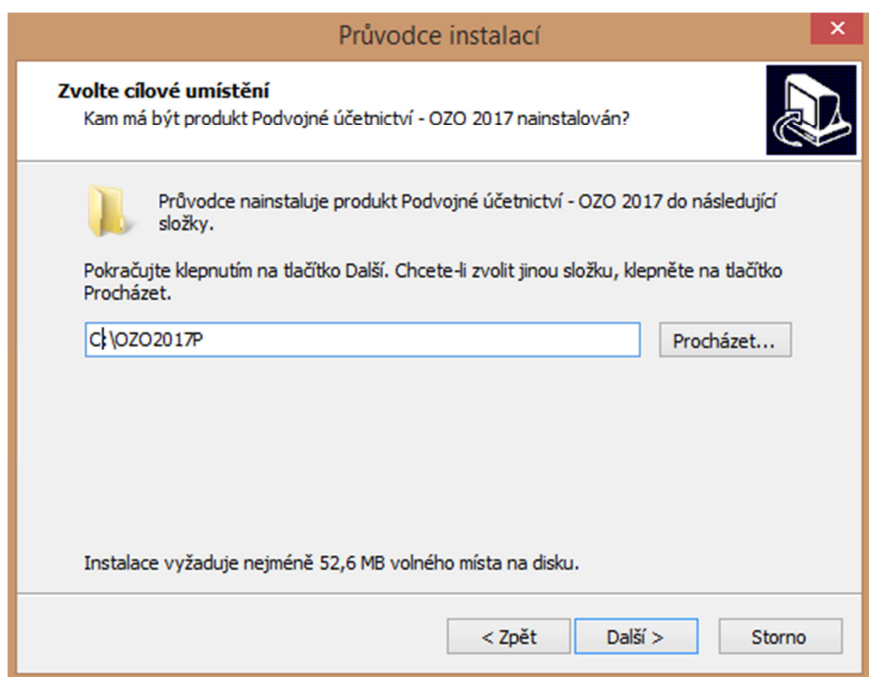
Průvodce instalací

Zvolte cílové umístění
Kam má být produkt Podvojné účetnictví - OZO 2017 nainstalován?

Průvodce nainstaluje produkt Podvojné účetnictví - OZO 2017 do následující složky.

Pokračujte klepnutím na tlačítko Další. Chcete-li zvolit jinou složku, klepněte na tlačítko Procházet.

C:\OZO2017P

Procházet...

Instalace vyžaduje nejméně 52,6 MB volného místa na disku.

< Zpět
Další >
Storno